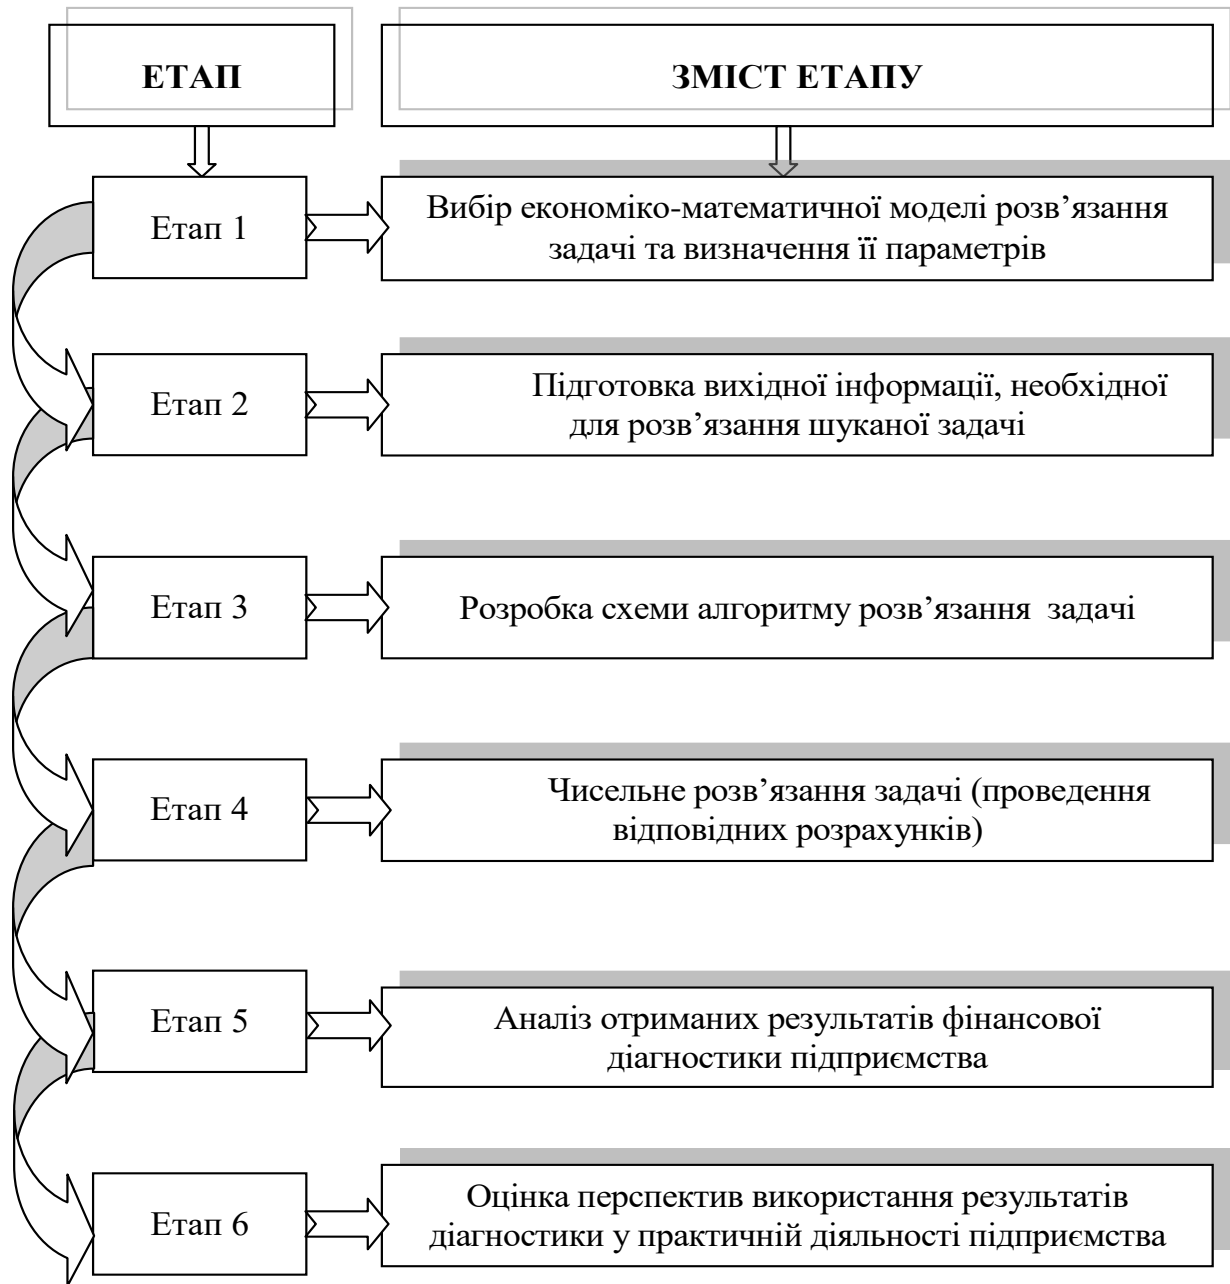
ЕТАП

ЗМІСТ ЕТАПУ

Етап 1

Вибір економіко-математичної моделі розв’язання задачі та визначення її параметрів

Етап 2

Підготовка вихідної інформації, необхідної для розв’язання шуканої задачі

Етап 3

Розробка схеми алгоритму розв’язання задачі

Етап 4

Чисельне розв’язання задачі (проведення відповідних розрахунків)

Етап 5

Аналіз отриманих результатів фінансової діагностики підприємства

Етап 6

Оцінка перспектив використання результатів діагностики у практичній діяльності підприємства